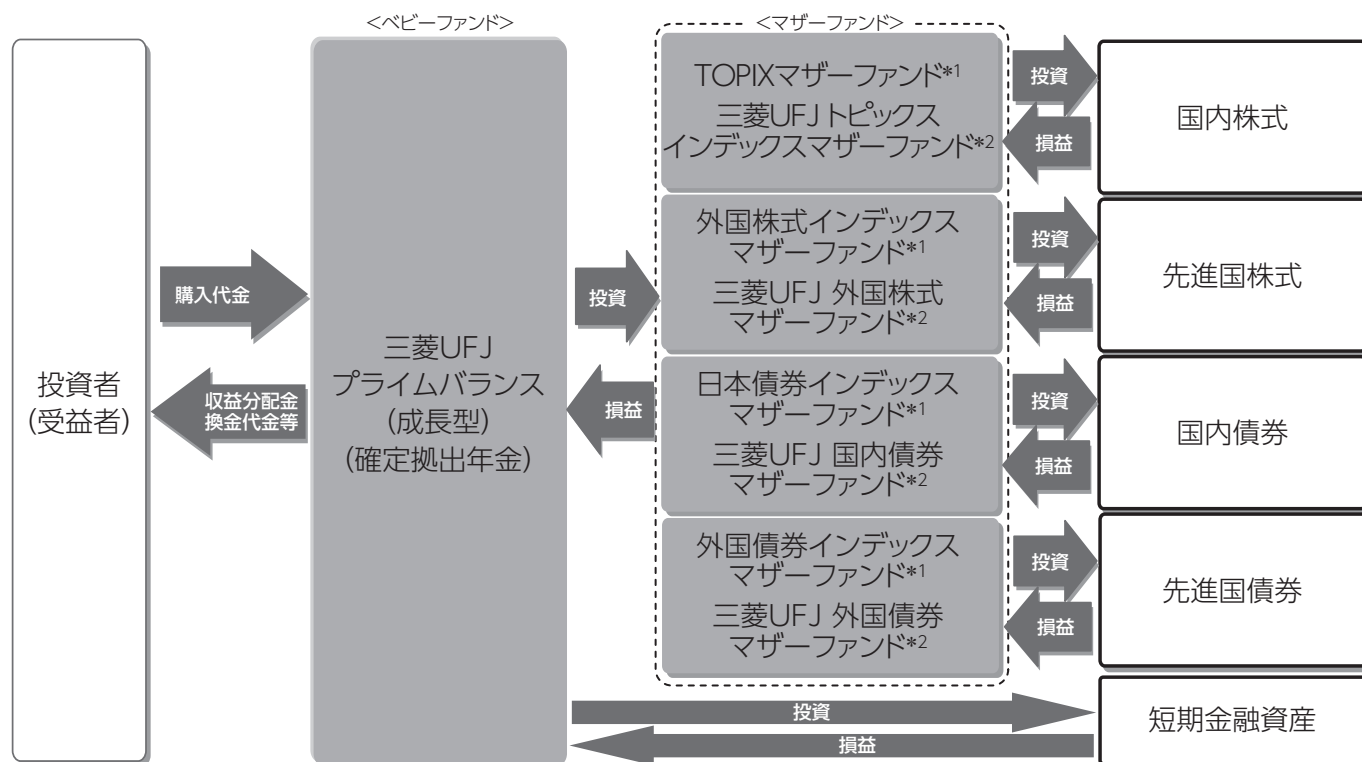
<ベビーファンド>

<マザーファンド>

投資者
(受益者)

購入代金

収益分配金
換金代金等

三菱UFJ
プライムバランス
(成長型)
(確定拠出年金)

投資

損益

TOPIXマザーファンド$^{*1}$
三菱UFJ トピックス
インデックスマザーファンド$^{*2}$

投資

損益

国内株式

外国株式インデックス
マザーファンド$^{*1}$
三菱UFJ 外国株式
マザーファンド$^{*2}$

投資

損益

先進国株式

日本債券インデックス
マザーファンド$^{*1}$
三菱UFJ 国内債券
マザーファンド$^{*2}$

投資

損益

国内債券

外国債券インデックス
マザーファンド$^{*1}$
三菱UFJ 外国債券
マザーファンド$^{*2}$

投資

損益

先進国債券

投資

損益

短期金融資産